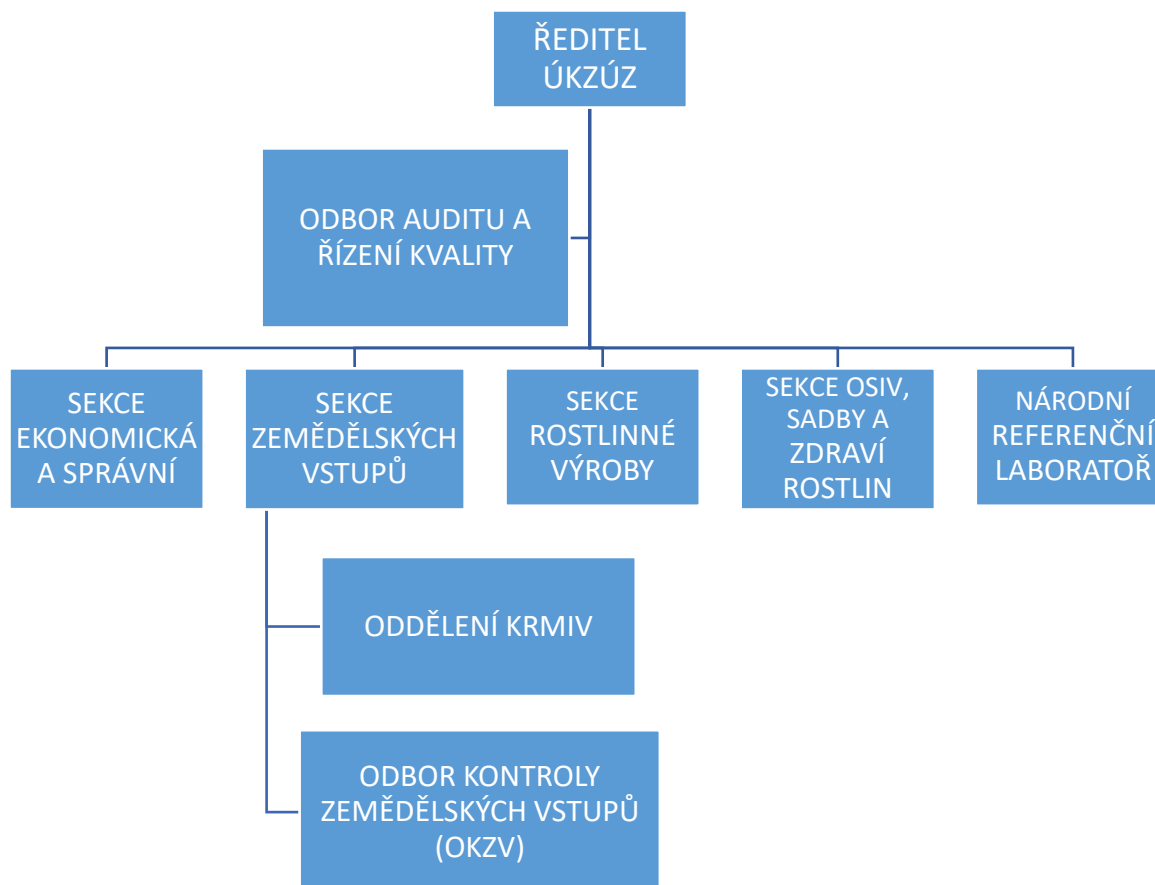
ŘEDITEL ÚKZÚZ

ODBOR AUDITU A ŘÍZENÍ KVALITY

SEKCE EKONOMICKÁ A SPRÁVNÍ

SEKCE ZEMĚDĚLSKÝCH VSTUPŮ

SEKCE ROSTLINNÉ VÝROBY

SEKCE OSIV, SADBY A ZDRAVÍ ROSTLIN

NÁRODNÍ REFERENČNÍ LABORATOŘ

ODDĚLENÍ KRMIV

ODBOR KONTROLY ZEMĚDĚLSKÝCH VSTUPŮ (OKZV)